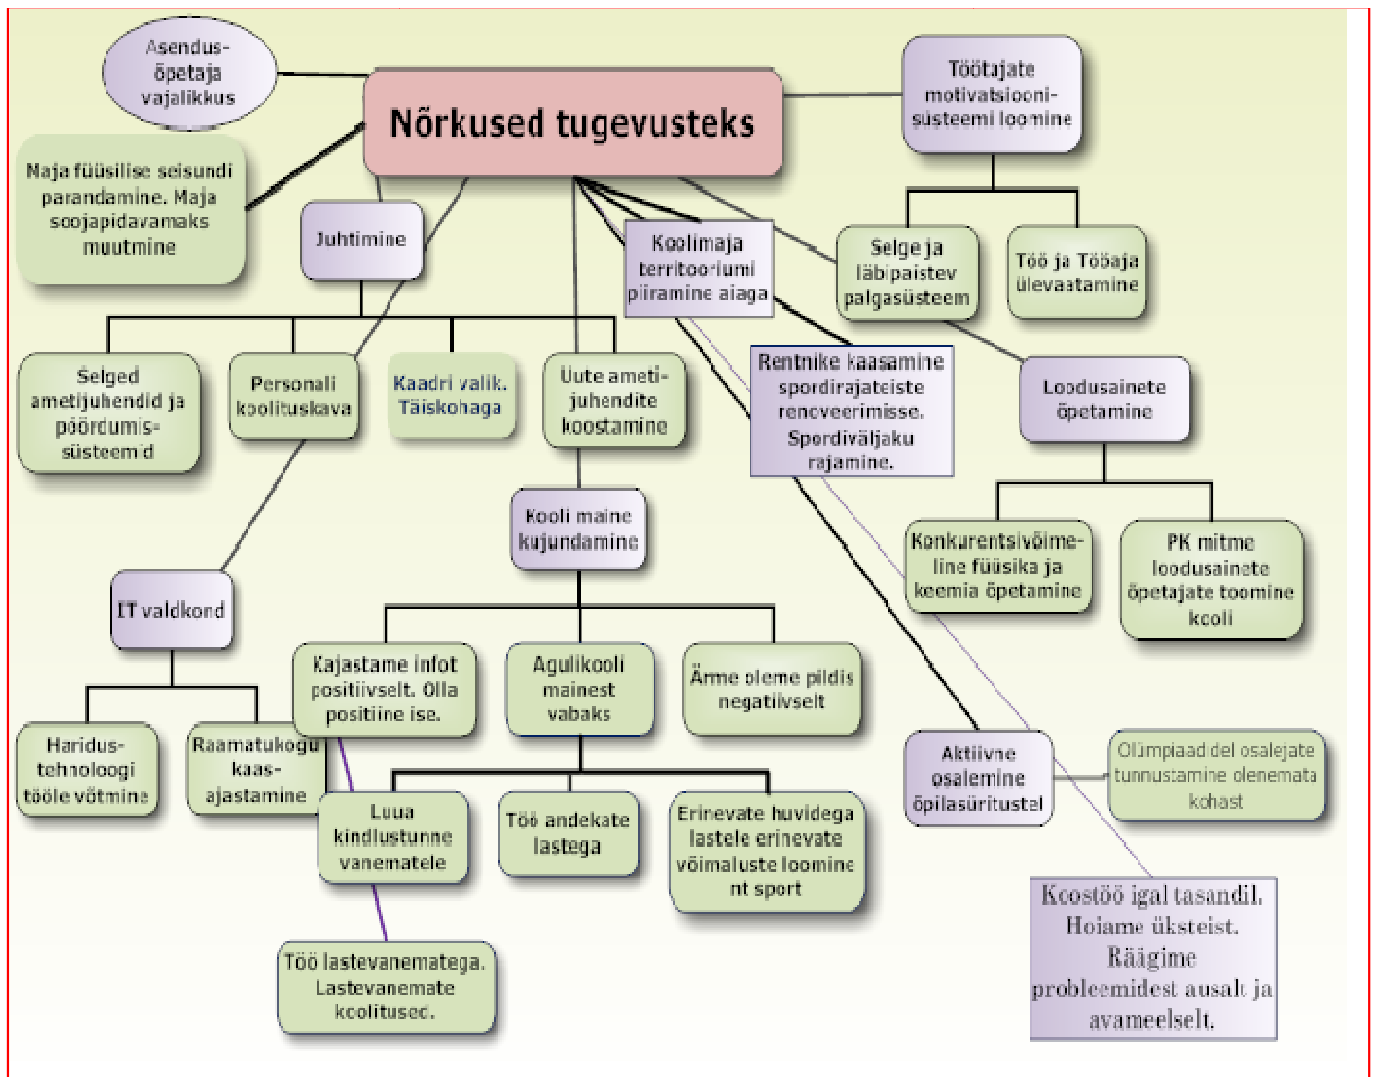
Nõrkused tugevusteks

Asendusõpetaja vajalikkus

Maja füüsilise seisundi parandamine. Maja soojapidavamaks muutmine

Juhtimine

Selged ametijuhendid ja pöördumissüsteemid

Personali koolituskava

Kaadri valik. Täiskohaga

Uute ametijuhendite koostamine

IT valdkond

Haridustehnoloogi tööle võtmine

Raamatukogu kaasajastamine

Kooli maine kujundamine

Kajastame infot positiivselt. Olla positiine ise.

Agulikooli mainest vabaks

Ärme oleme pildis negatiivselt

Luua kindlustunne vanematele

Töö andekate lastega

Erinevate huvidega lastele erinevate võimaluste loomine nt sport

Töö lastevanematega. Lastevanemate koolitused.

Koolimaja territooriumi piiramine aiaga

Rentnike kaasamine spordirajatiste renoveerimisse. Spordiväljaku rajamine.

Töötajate motivatsioonisüsteemi loomine

Selge ja läbipaistev palgasüsteem

Töö ja Tööaja ülevaatamine

Loodusainete õpetamine

Konkurentsivõimeline füüsika ja keemia õpetamine

PK mitme loodusainete õpetajate toomine kooli

Aktiivne osalemine õpilasüritustel

Olümpiaadidel osalejate tunnustamine olenemata kohast

Koostöö igal tasandil. Hoiame üksteist. Räägime probleemidest ausalt ja avameelselt.